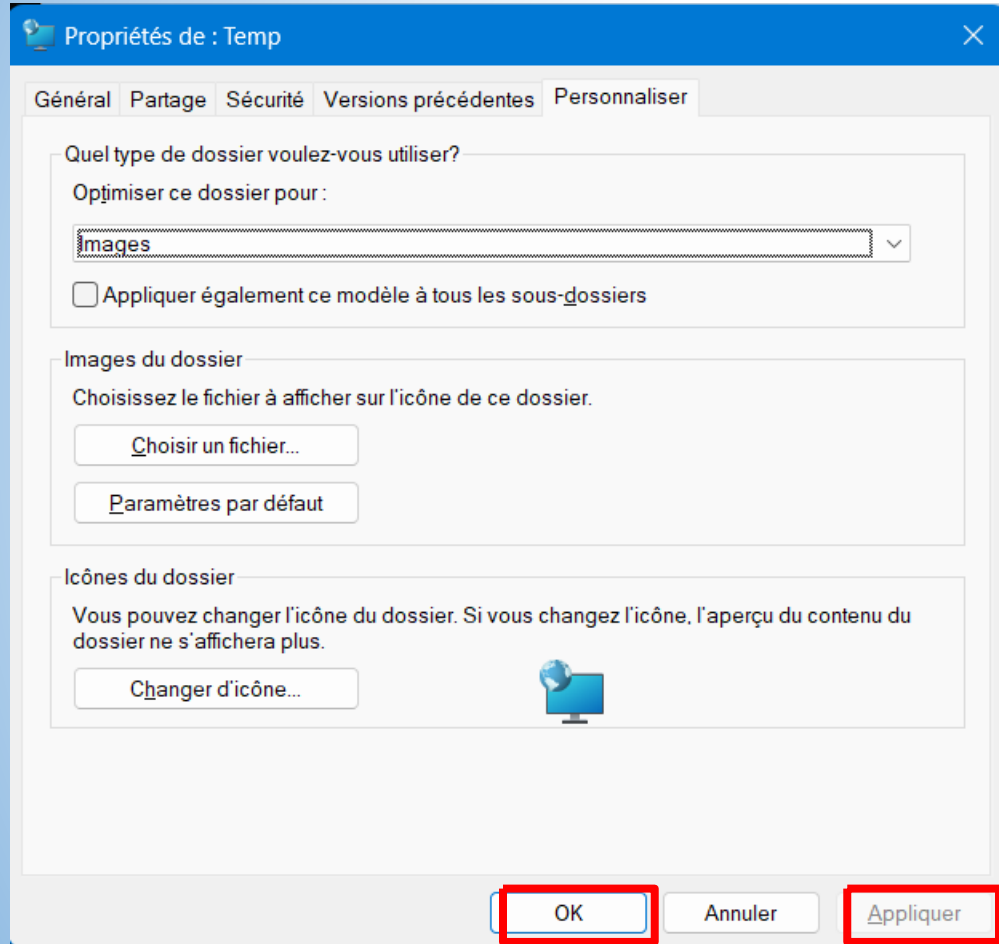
Propriétés de : Temp

Général | Partage | Sécurité | Versions précédentes | Personnaliser

Quel type de dossier voulez-vous utiliser?

Optimiser ce dossier pour :

Images

Appliquer également ce modèle à tous les sous-dossiers

Images du dossier

Choisissez le fichier à afficher sur l'icône de ce dossier.

Choisir un fichier...

Paramètres par défaut

Icônes du dossier

Vous pouvez changer l'icône du dossier. Si vous changez l'icône, l'aperçu du contenu du dossier ne s'affichera plus.

Changer d'icône...

OK

Annuler

Appliquer